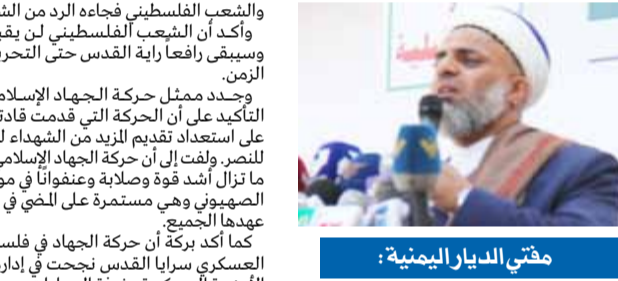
والشعب الفلسطيني فجاءه الرد من الش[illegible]
وأكد أن الشعب الفلسطيني لن يقب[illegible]
وسيبقى رافعا راية القدس حتى التحر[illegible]
الزمن.

وجدد ممثل حركة الجهاد الإسلام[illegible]
التأكيد على أن الحركة التي قدمت قادت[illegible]
على استعداد تقديم المزيد من الشهداء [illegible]
للنصر. ولفت إلى أن حركة الجهاد الإسلامي
ما تزال أشد قوة وصلابة وعنفوانا في مو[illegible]
الصهيوني وهي مستمرة على المضي في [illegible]
عهدها الجميع.

كما أكد بركة أن حركة الجهاد في فلس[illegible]
العسكري سرايا القدس نجحت في إدار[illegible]
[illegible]

مفتي الديار اليمنية: